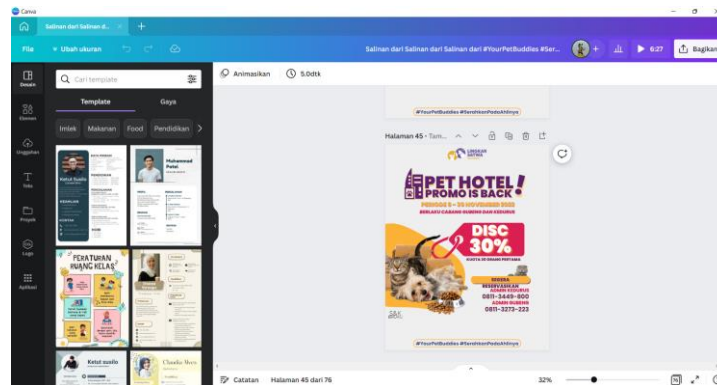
Canva

Salinan dari Salinan d... ×  +

File  Ubah ukuran

Salinan dari Salinan dari Salinan dari #YourPetBuddies #Ser...  6:27  Bagikan

Desain
Elemen
Unggahan
Teks
Proyek
Logo
Aplikasi

Cari template

Template  Gaya

Imlek  Makanan  Food  Pendidikan

Ketut Susilo

Muhammad Fatah

PERATURAN RUANG KELAS

Ketut susilo

Claudia Alves

Animasikan  5.0dtk

#YourPetBuddies #SerahkanPadaAhlinya

Halaman 45 - Tam...

LANGKAH SATWA

PET HOTEL PROMO IS BACK!

PERIODE 5 - 30 NOVEMBER 2022

BERLAKU CABANG SUBANG DAN KEDIRUK

DISC 30%

KUOTA 20 GRAND PERTAMA

SEGERA RESERVASIKAN

ADMIN KEDIRUK 0811-3449-800

ADMIN SUBANG 0811-3273-223

#YourPetBuddies #SerahkanPadaAhlinya

Catatan  Halaman 45 dari 76  32%